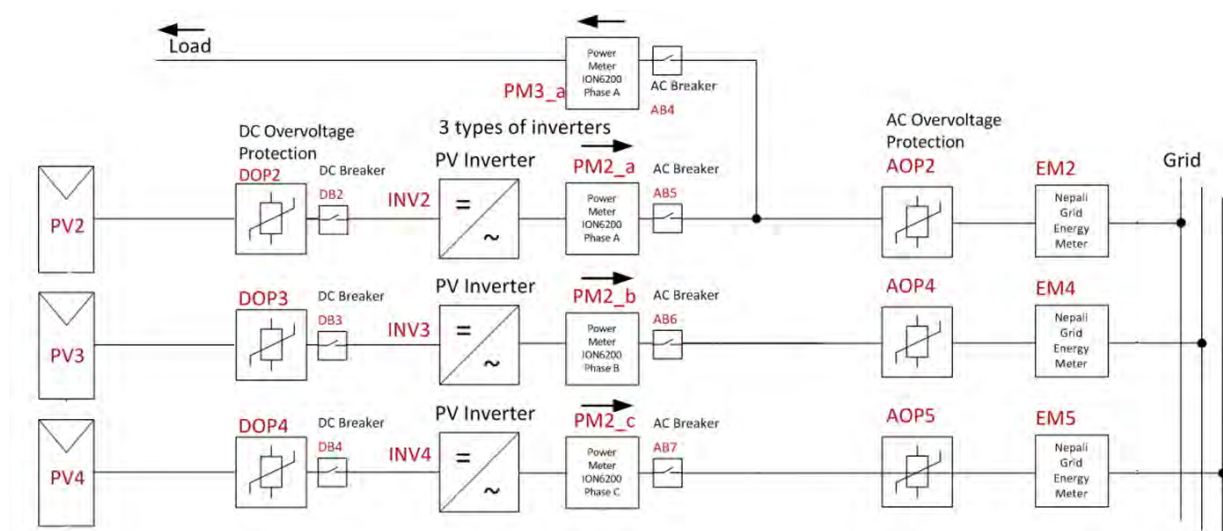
Load

Power Meter ION6200 Phase A

PM3_a

AC Breaker

AB4

3 types of inverters

DC Overvoltage Protection

DOP2

DC Breaker

DB2

PV Inverter

INV2

PM2_a

AC Breaker

AB5

Power Meter ION6200 Phase A

AC Overvoltage Protection

AOP2

EM2

Nepali Grid Energy Meter

Grid

PV2

=

~

DOP3

DC Breaker

DB3

PV Inverter

INV3

PM2_b

AC Breaker

AB6

Power Meter ION6200 Phase B

AOP4

EM4

Nepali Grid Energy Meter

PV3

=

~

DOP4

DC Breaker

DB4

PV Inverter

INV4

PM2_c

AC Breaker

AB7

Power Meter ION6200 Phase C

AOP5

EM5

Nepali Grid Energy Meter

PV4

=

~